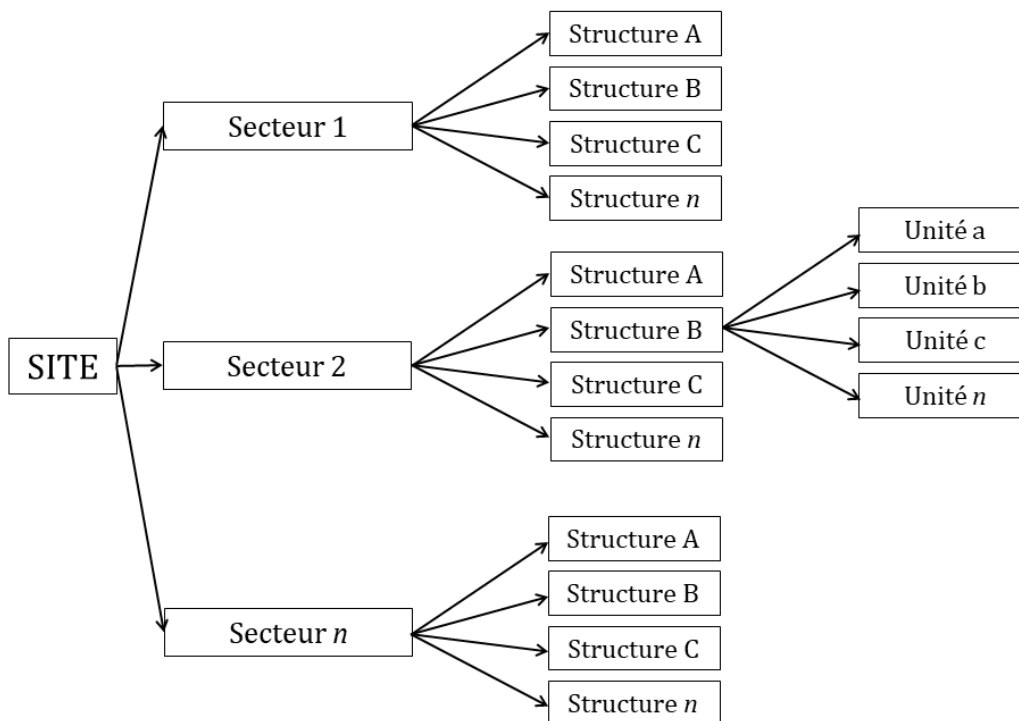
SITE

Secteur 1

Structure A
Structure B
Structure C
Structure $n$

Secteur 2

Structure A
Structure B
Structure C
Structure $n$

Unité a
Unité b
Unité c
Unité $n$

Secteur $n$

Structure A
Structure B
Structure C
Structure $n$